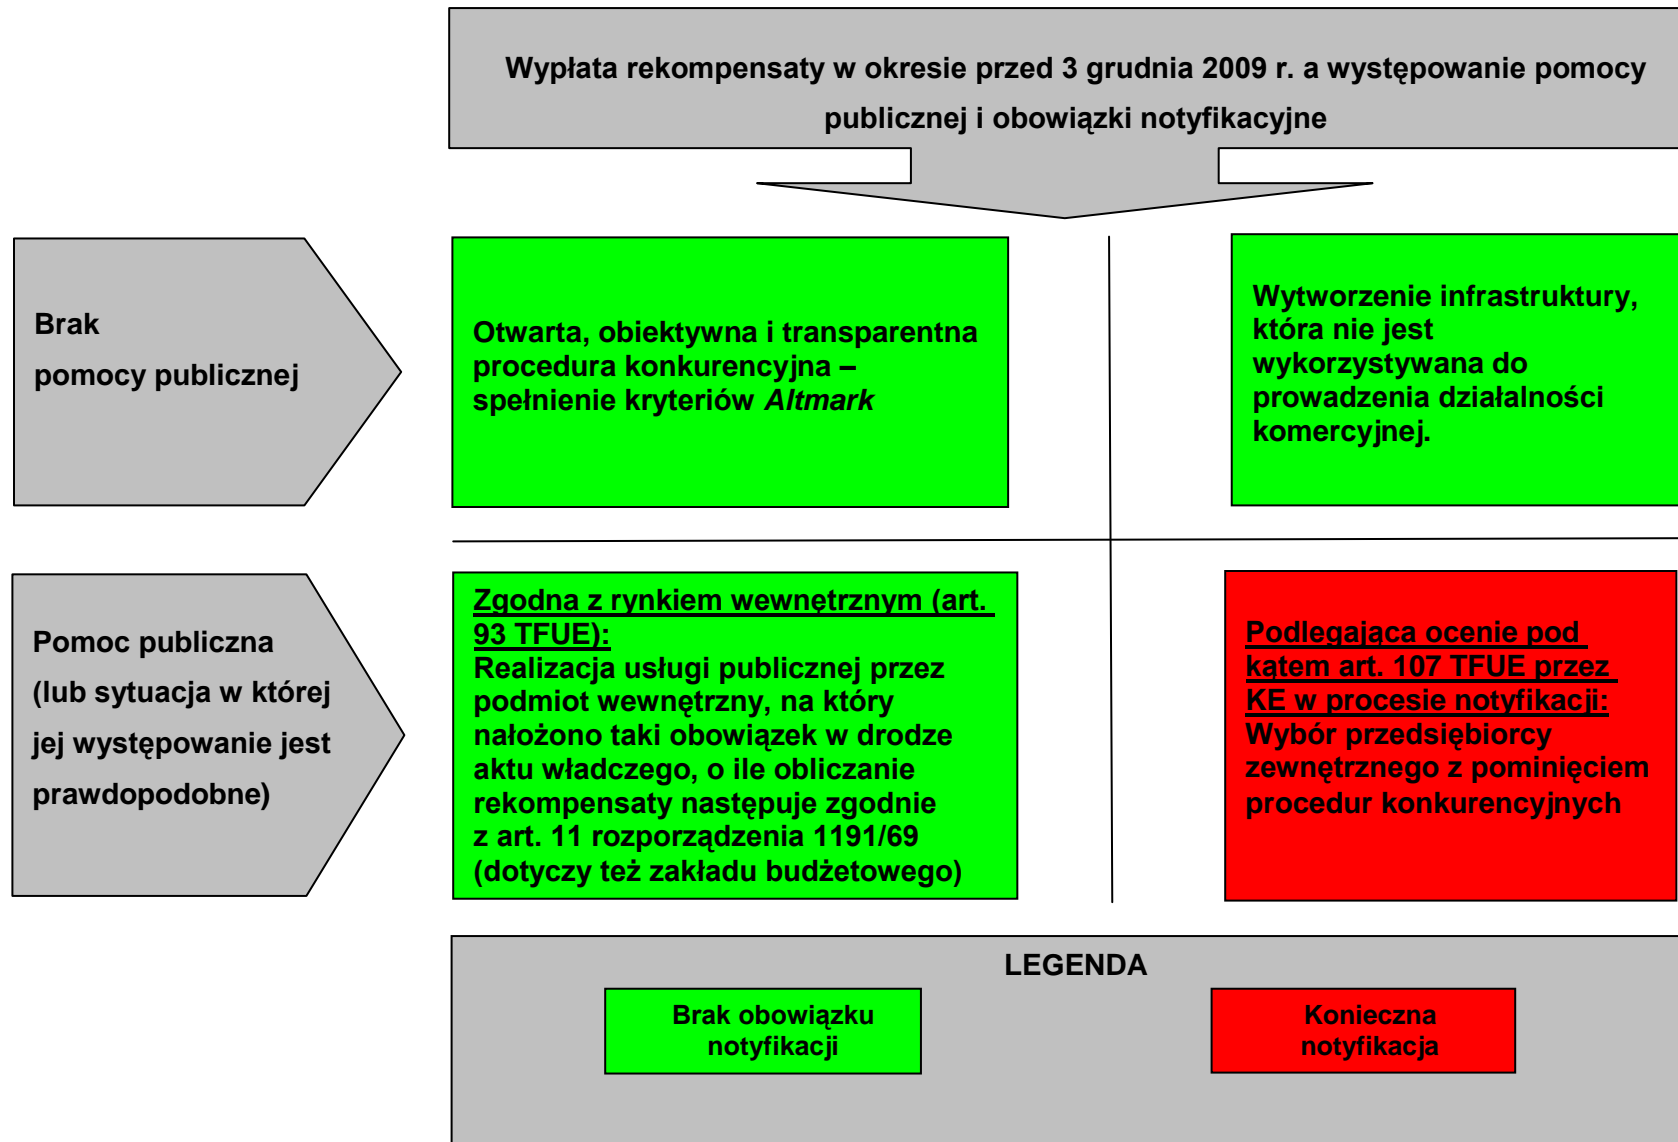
Wypłata rekompensaty w okresie przed 3 grudnia 2009 r. a występowanie pomocy publicznej i obowiązki notyfikacyjne

Brak pomocy publicznej

Otwarta, obiektywna i transparentna procedura konkurencyjna – spełnienie kryteriów *Altmark*

Wytworzenie infrastruktury, która nie jest wykorzystywana do prowadzenia działalności komercyjnej.

Pomoc publiczna (lub sytuacja w której jej występowanie jest prawdopodobne)

Zgodna z rynkiem wewnętrznym (art. 93 TFUE):
Realizacja usługi publicznej przez podmiot wewnętrzny, na który nałożono taki obowiązek w drodze aktu władczego, o ile obliczanie rekompensaty następuje zgodnie z art. 11 rozporządzenia 1191/69 (dotyczy też zakładu budżetowego)

Podlegająca ocenie pod kątem art. 107 TFUE przez KE w procesie notyfikacji:
Wybór przedsiębiorcy zewnętrznego z pominięciem procedur konkurencyjnych

LEGENDA

Brak obowiązku notyfikacji

Konieczna notyfikacja